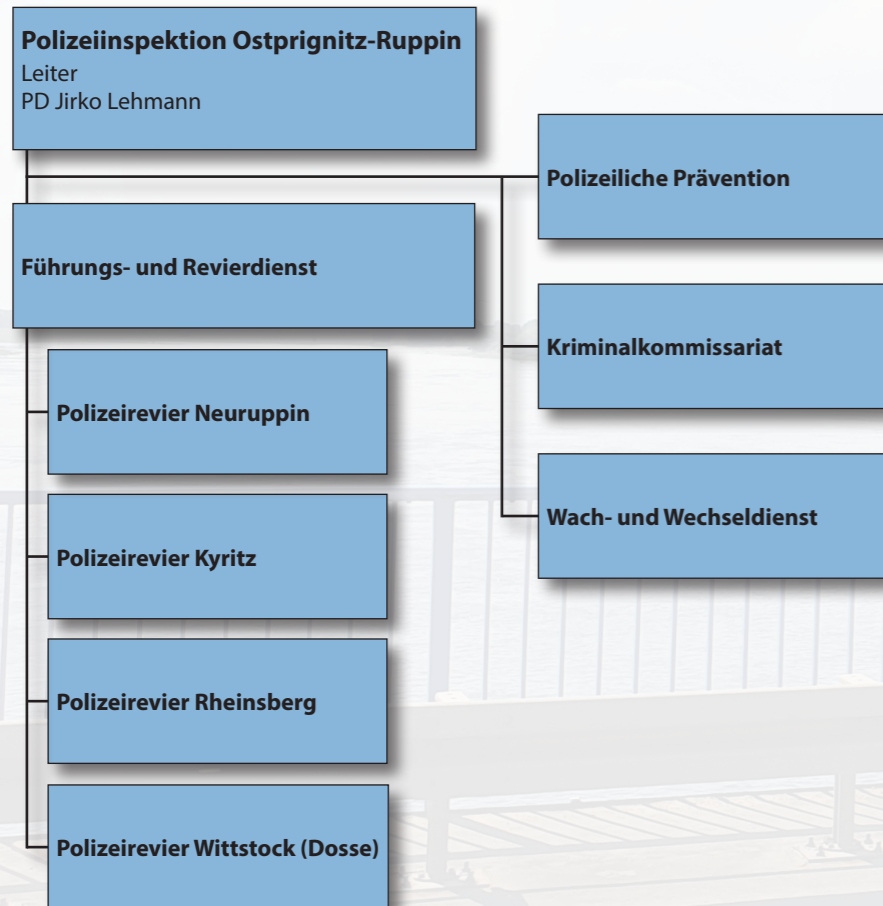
Polizeiinspektion Ostprignitz-Ruppin
Leiter
PD Jirko Lehmann

Führungs- und Revierdienst

Polizeirevier Neuruppin

Polizeirevier Kyritz

Polizeirevier Rheinsberg

Polizeirevier Wittstock (Dosse)

Polizeiliche Prävention

Kriminalkommissariat

Wach- und Wechseldienst